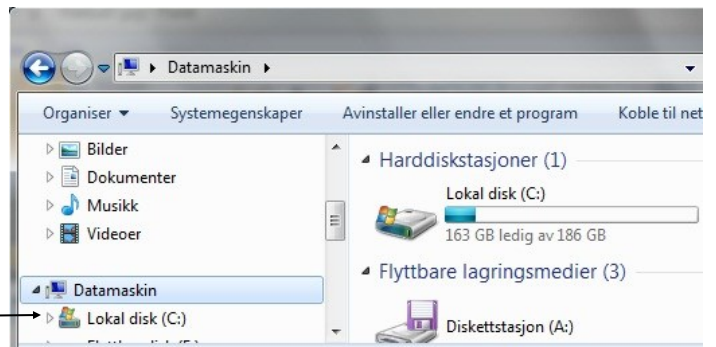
▸ Datamaskin ▸

Organiser ▾ Systemegenskaper Avinstaller eller endre et program Koble til net

Bilder
Dokumenter
Musikk
Videoer

Datamaskin
Lokal disk (C:)
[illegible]

Harddiskstasjoner (1)

Lokal disk (C:)
163 GB ledig av 186 GB

Flyttbare lagringsmedier (3)

Diskettstasjon (A:)